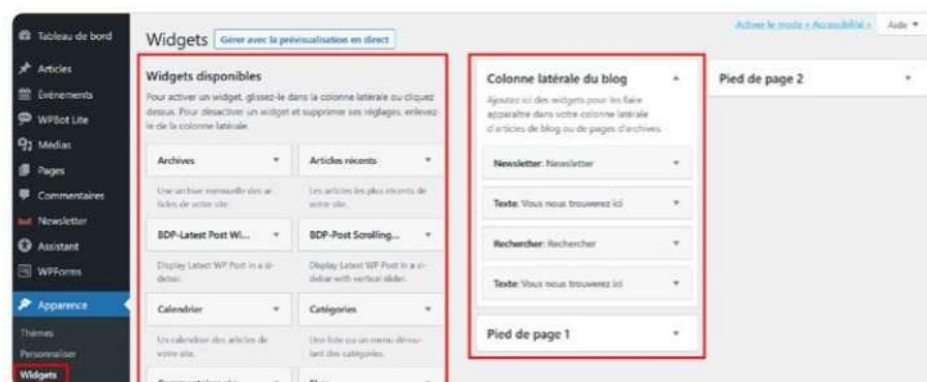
Tableau de bord
Articles
Événements
WPBot Lite
Médias
Pages
Commentaires
Newsletter
Assistant
WPForms
Apparence
Thèmes
Personnaliser
Widgets

Widgets Gérer avec la prévisualisation en direct

Activer le mode « Accessibilité » Aide ▾

Widgets disponibles

Pour activer un widget, glissez-le dans la colonne latérale ou cliquez dessus. Pour désactiver un widget et supprimer ses réglages, enlevez-le de la colonne latérale.

Archives ▾
Une archive mensuelle des articles de votre site.

Articles récents ▾
Les articles les plus récents de votre site.

BDP-Latest Post Wi... ▾
Display Latest WP Post in a sidebar.

BDP-Post Scrolling... ▾
Display Latest WP Post in a sidebar with vertical slider.

Calendrier ▾
Un calendrier des articles de votre site.

Catégories ▾
Une liste ou un menu déroulant des catégories.

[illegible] ▾
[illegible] ▾

Colonne latérale du blog ▴
Ajoutez ici des widgets pour les faire apparaître dans votre colonne latérale d'articles de blog ou de pages d'archives.

Newsletter: Newsletter ▾
Texte: Vous nous trouverez ici ▾
Rechercher: Rechercher ▾
Texte: Vous nous trouverez ici ▾

Pied de page 1 ▾

Pied de page 2 ▾